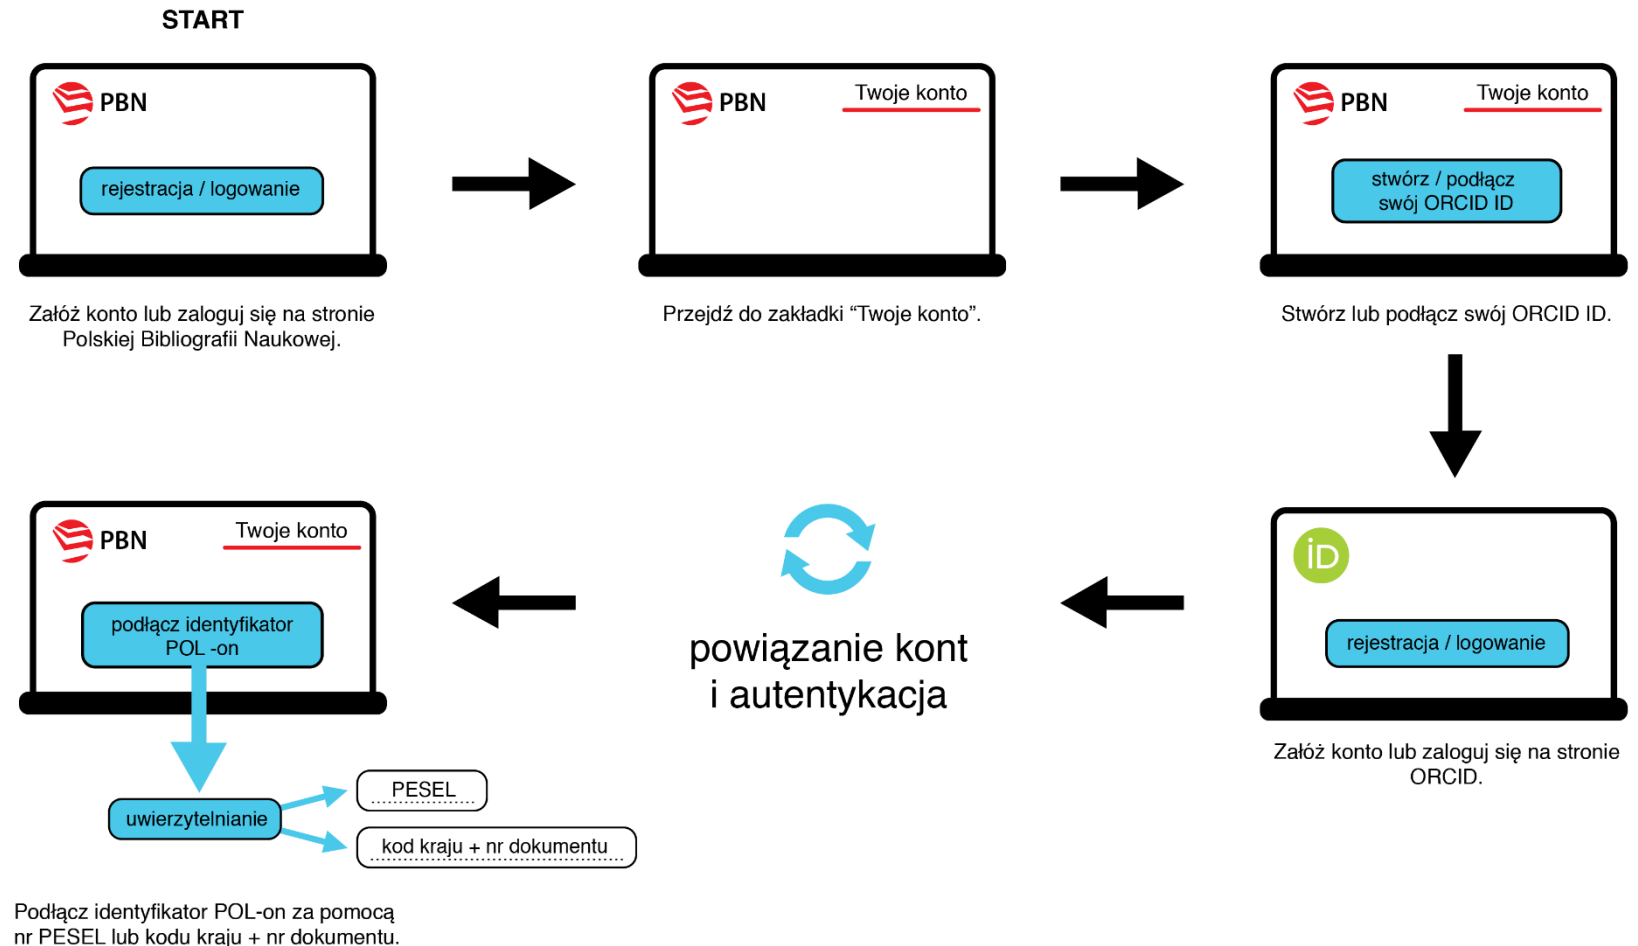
START

PBN

rejestracja / logowanie

Załóż konto lub zaloguj się na stronie Polskiej Bibliografii Naukowej.

PBN

Twoje konto

Przejdź do zakładki “Twoje konto”.

PBN

Twoje konto

stwórz / podłącz swój ORCID ID

Stwórz lub podłącz swój ORCID ID.

iD

rejestracja / logowanie

Załóż konto lub zaloguj się na stronie ORCID.

powiązanie kont i autentykacja

PBN

Twoje konto

podłącz identyfikator POL -on

uwierzytelnianie

PESEL

kod kraju + nr dokumentu

Podłącz identyfikator POL-on za pomocą nr PESEL lub kodu kraju + nr dokumentu.